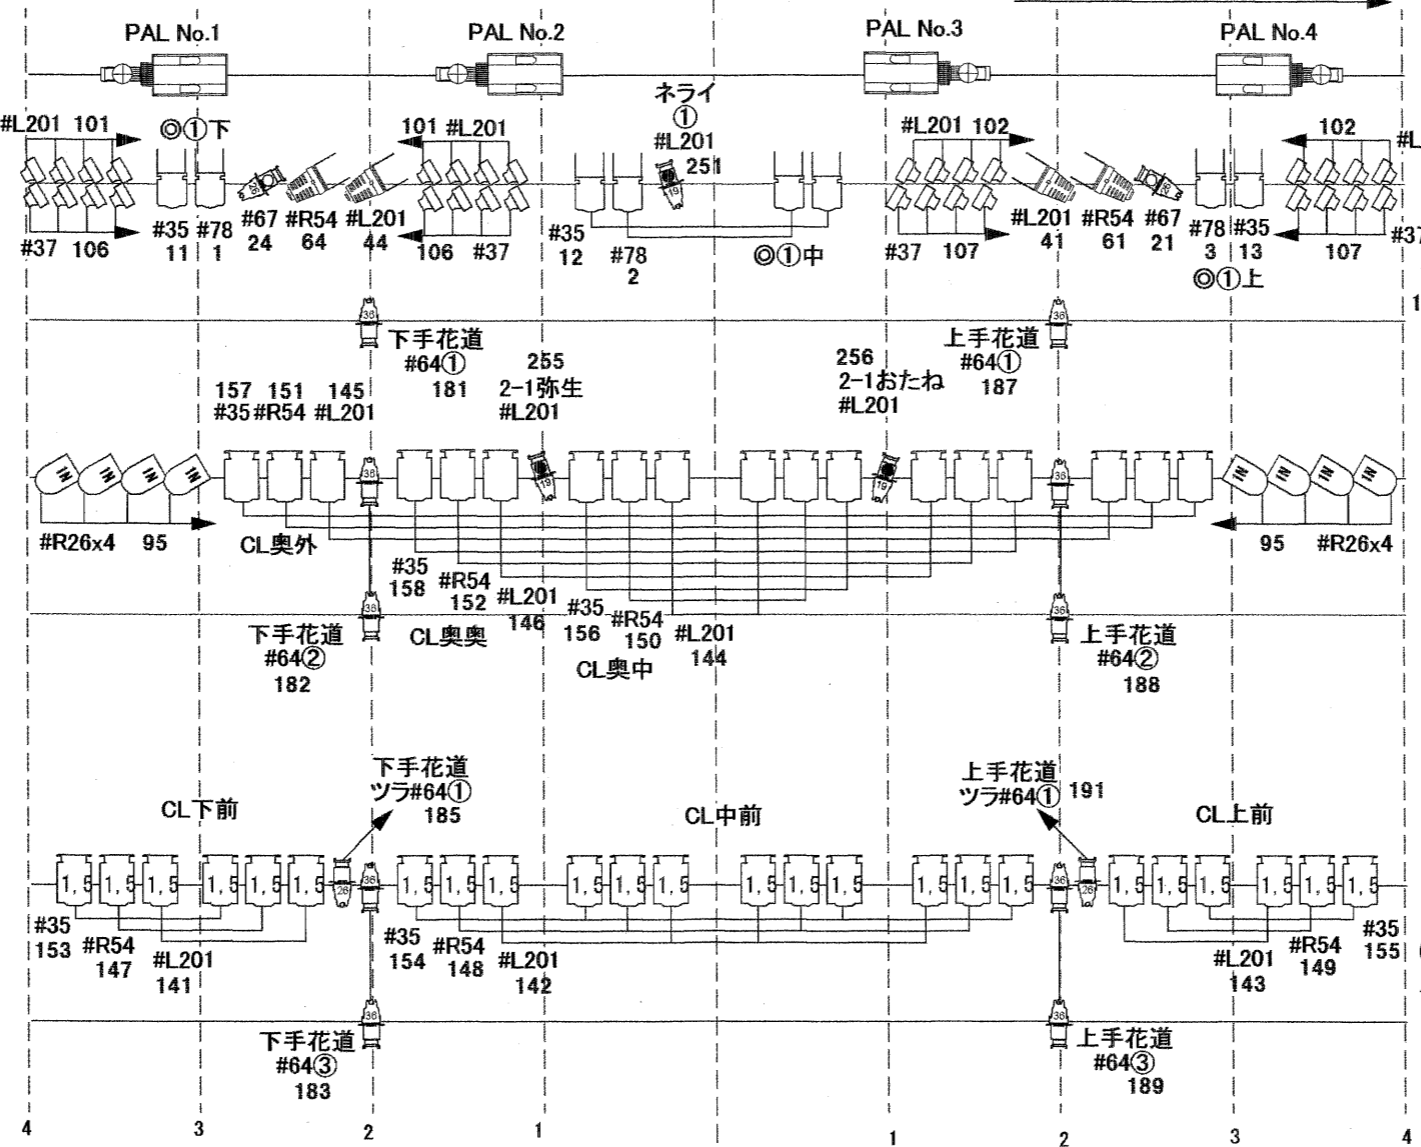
PAL No.1
PAL No.2
PAL No.3
PAL No.4

#L201 101
◎①下
101 #L201
ネライ
①
#L201
251
#L201 102
102
#L

#37 106
#35 11
#78 1
#67 24
#R54 64
#L201 44
106 #37
#35 12
#78 2
◎①中
#37 107
#L201 41
#R54 61
#67 21
#78 3
#35 13
107
#37
◎①上

下手花道
#64①
181
255
2-1弥生
#L201
256
2-1おたね
#L201
上手花道
#64①
187

157 151 145
#35 #R54 #L201

#R26x4 95
CL奥外
95 #R26x4

#35
158
#R54
152
#L201
146
#35
156
#R54
150
#L201
144

下手花道
#64②
182
CL奥奥
CL奥中
上手花道
#64②
188

下手花道
ツラ#64①
185
上手花道
ツラ#64① 191

CL下前
CL中前
CL上前

1,5 1,5 1,5 1,5 1,5 1,5 1,5 1,5 1,5 1,5 1,5 1,5 1,5 1,5 1,5 1,5 1,5 1,5 1,5 1,5 1,5 1,5 1,5 1,5

#35
153
#R54
147
#L201
141
#35
154
#R54
148
#L201
142
#L201
143
#R54
149
#35
155

下手花道
#64③
183
上手花道
#64③
189

4 3 2 1 1 2 3 4